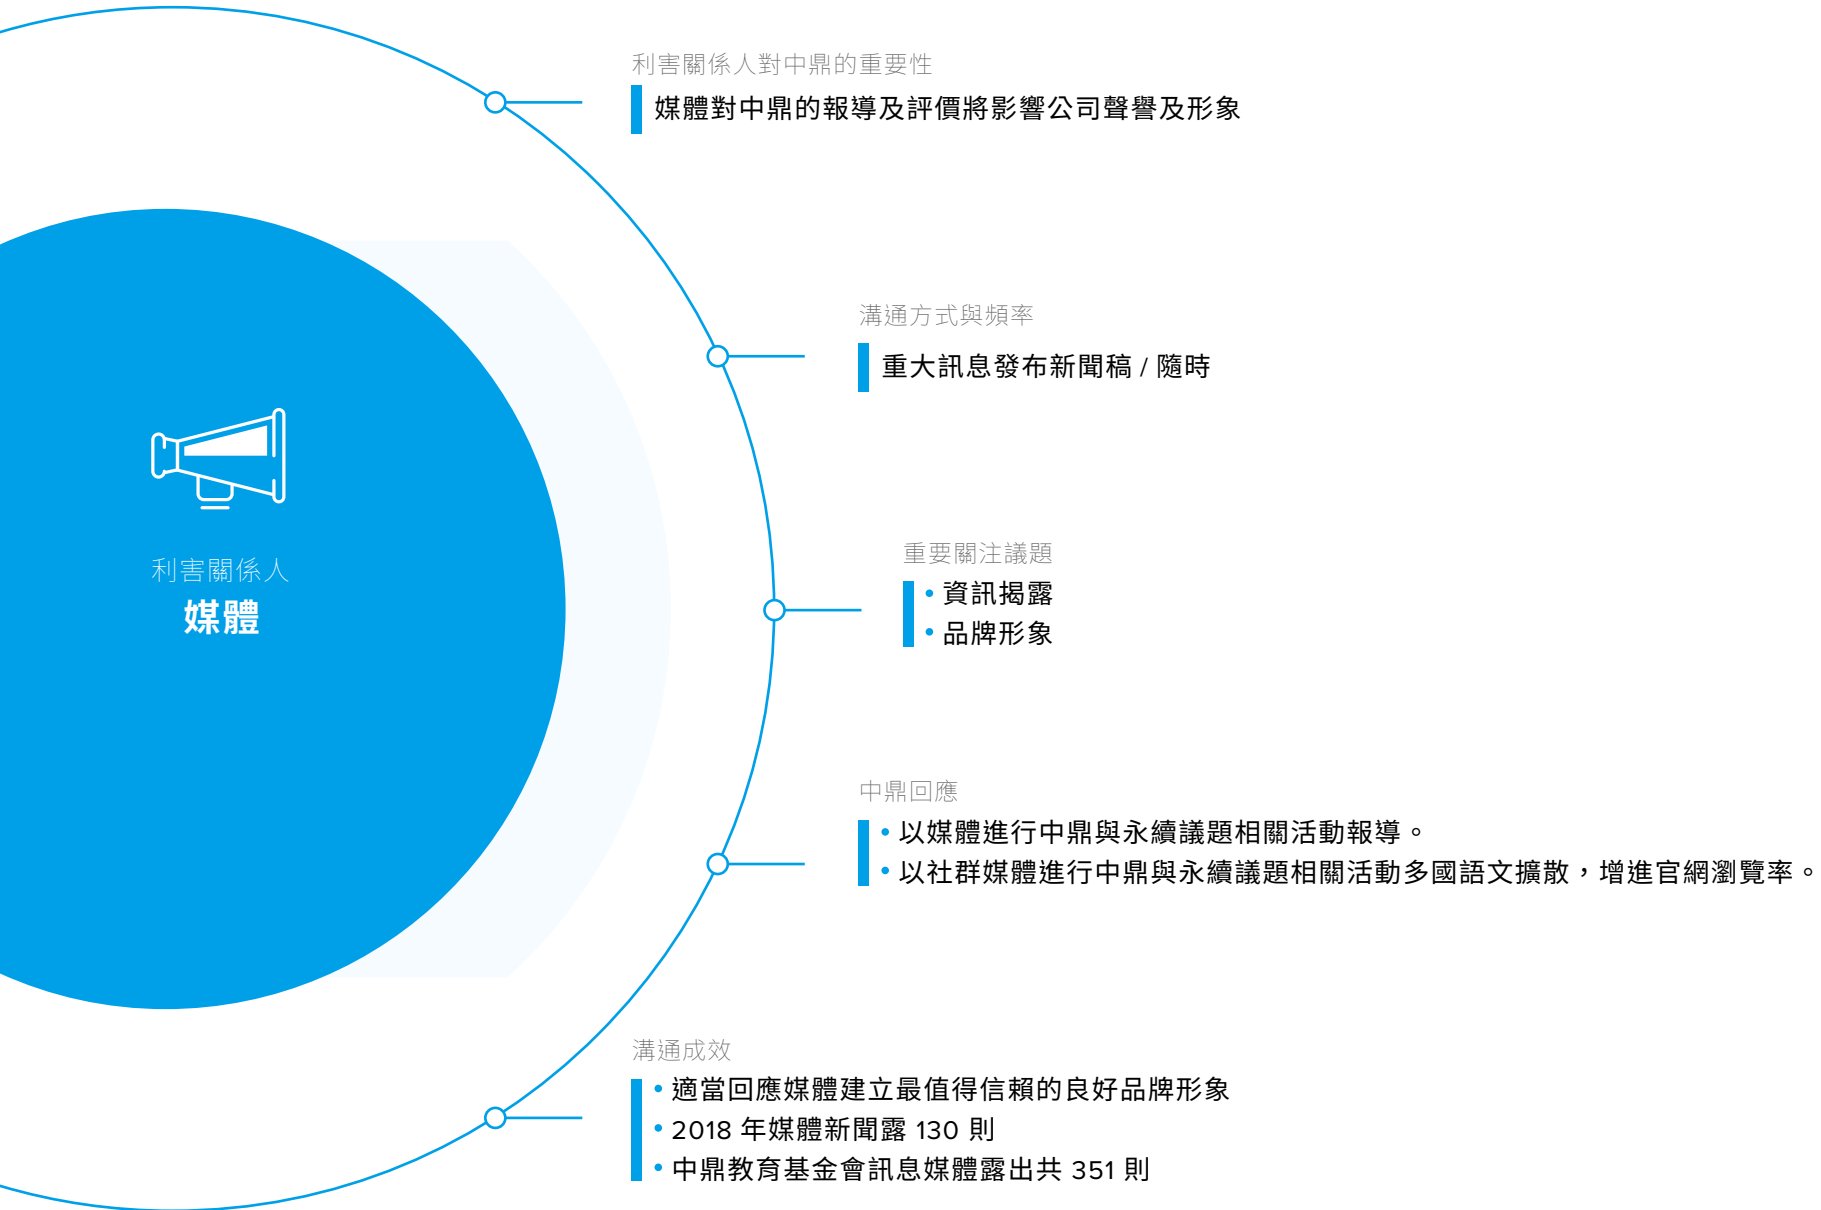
利害關係人
媒體

利害關係人對中鼎的重要性
媒體對中鼎的報導及評價將影響公司聲譽及形象

溝通方式與頻率
重大訊息發布新聞稿 / 隨時

重要關注議題
• 資訊揭露
• 品牌形象

中鼎回應
• 以媒體進行中鼎與永續議題相關活動報導。
• 以社群媒體進行中鼎與永續議題相關活動多國語文擴散，增進官網瀏覽率。

溝通成效
• 適當回應媒體建立最值得信賴的良好品牌形象
• 2018 年媒體新聞露 130 則
• 中鼎教育基金會訊息媒體露出共 351 則